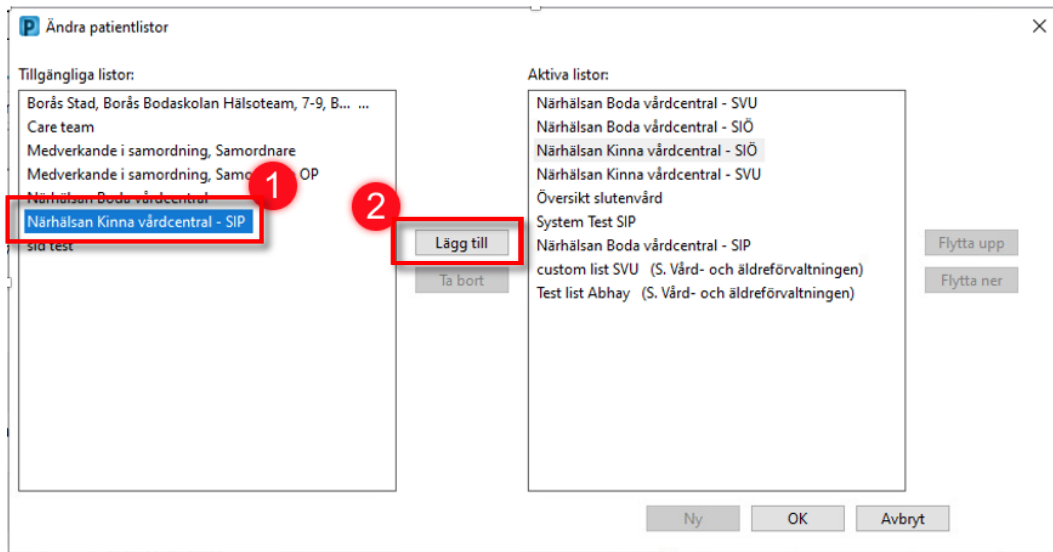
Ändra patientlistor

Tillgängliga listor:

Borås Stad, Borås Bodaskolan Hälsoteam, 7-9, B...
Care team
Medverkande i samordning, Samordnare
Medverkande i samordning, Samo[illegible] OP
Närhälsan Boda vårdcentral
Närhälsan Kinna vårdcentral - SIP
sid test

1

2

Lägg till
Ta bort

Aktiva listor:

Närhälsan Boda vårdcentral - SVU
Närhälsan Boda vårdcentral - SIÖ
Närhälsan Kinna vårdcentral - SIÖ
Närhälsan Kinna vårdcentral - SVU
Översikt slutenvård
System Test SIP
Närhälsan Boda vårdcentral - SIP
custom list SVU (S. Vård- och äldreförvaltningen)
Test list Abhay (S. Vård- och äldreförvaltningen)

Flytta upp
Flytta ner

Ny
OK
Avbryt